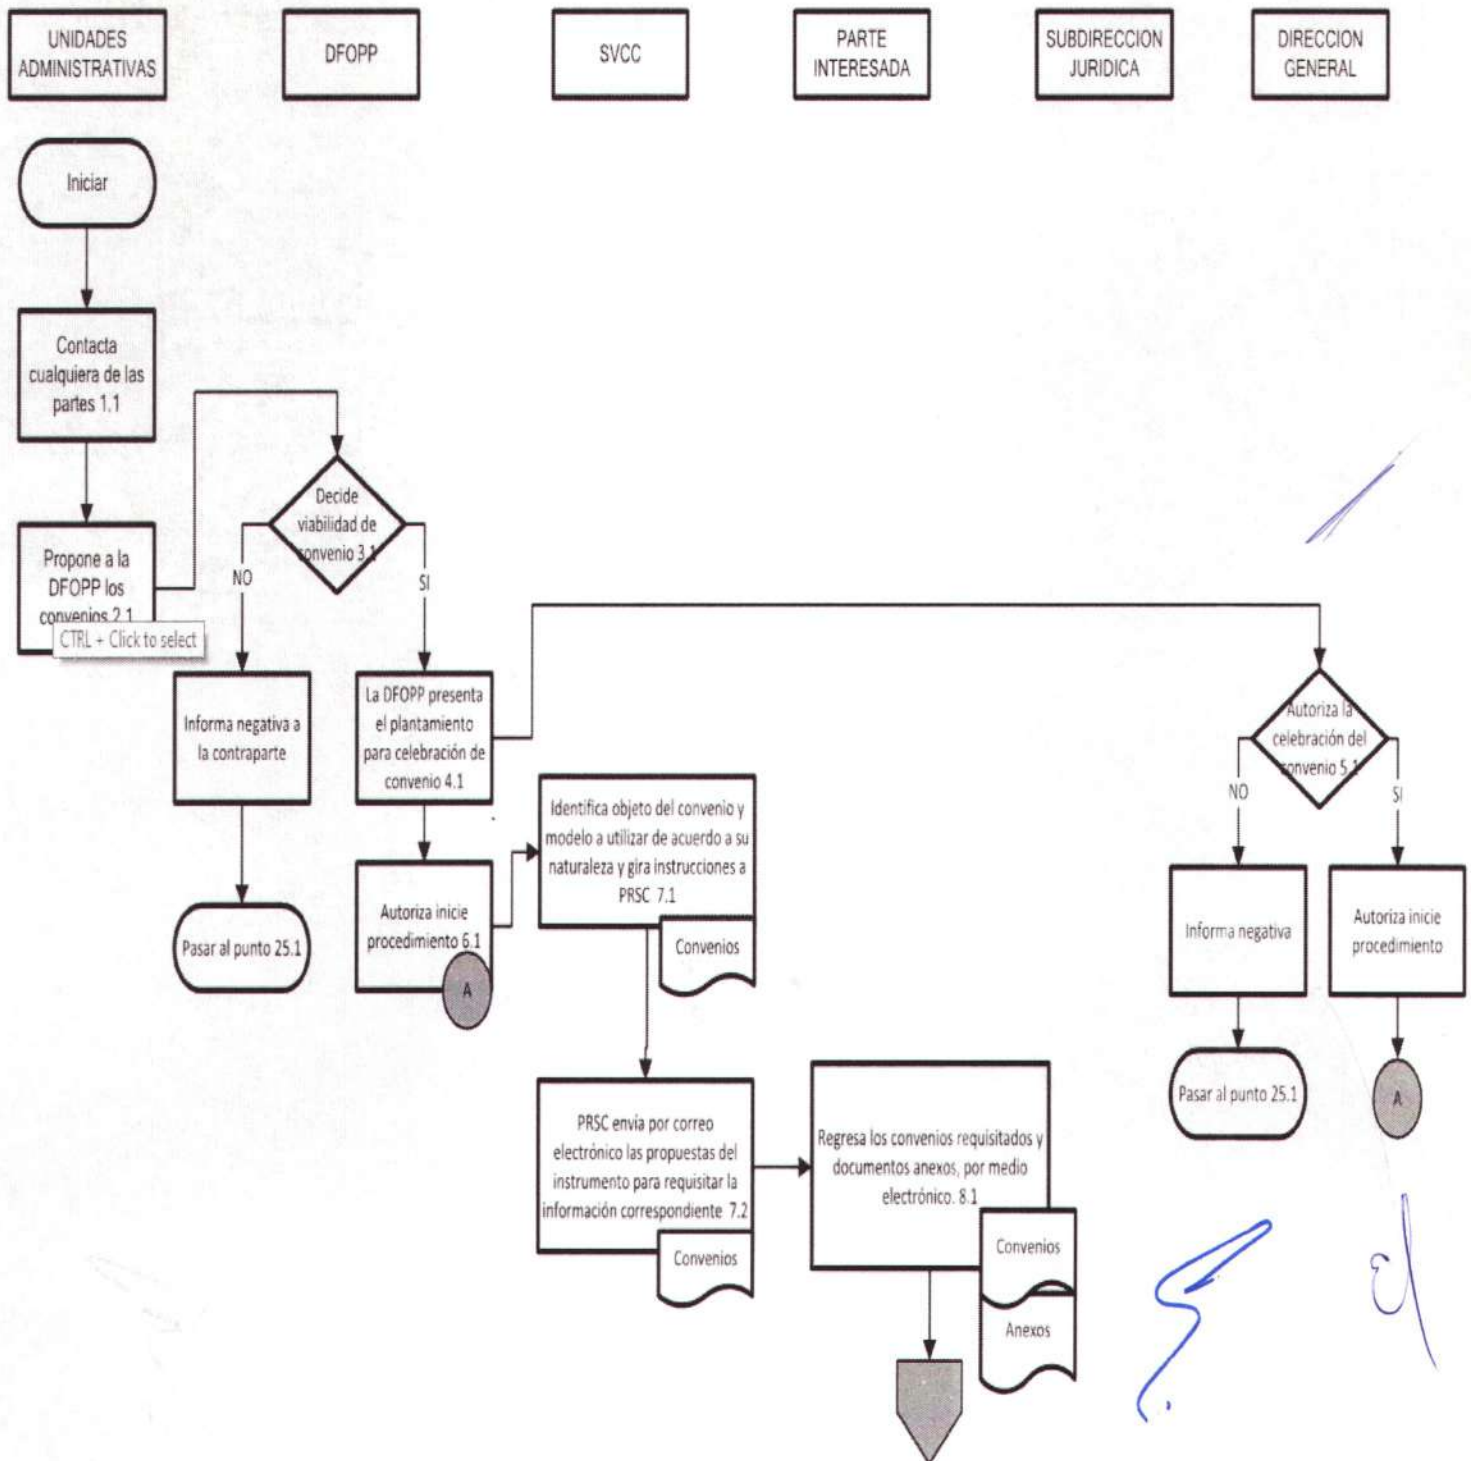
UNIDADES ADMINISTRATIVAS

DFOPP

SVCC

PARTE INTERESADA

SUBDIRECCION JURIDICA

DIRECCION GENERAL

Iniciar

Contacta cualquiera de las partes 1.1

Propone a la DFOPP los convenios 2.1

CTRL + Click to select

Decide viabilidad de convenio 3.1

NO

SI

Informa negativa a la contraparte

Pasar al punto 25.1

La DFOPP presenta el plantamiento para celebración de convenio 4.1

Autoriza inicie procedimiento 6.1

A

Identifica objeto del convenio y modelo a utilizar de acuerdo a su naturaleza y gira instrucciones a PRSC 7.1

Convenios

PRSC envía por correo electrónico las propuestas del instrumento para requisitar la información correspondiente 7.2

Convenios

Regresa los convenios requisitados y documentos anexos, por medio electrónico. 8.1

Convenios

Anexos

Autoriza la celebración del convenio 5.1

NO

SI

Informa negativa

Pasar al punto 25.1

Autoriza inicie procedimiento

A